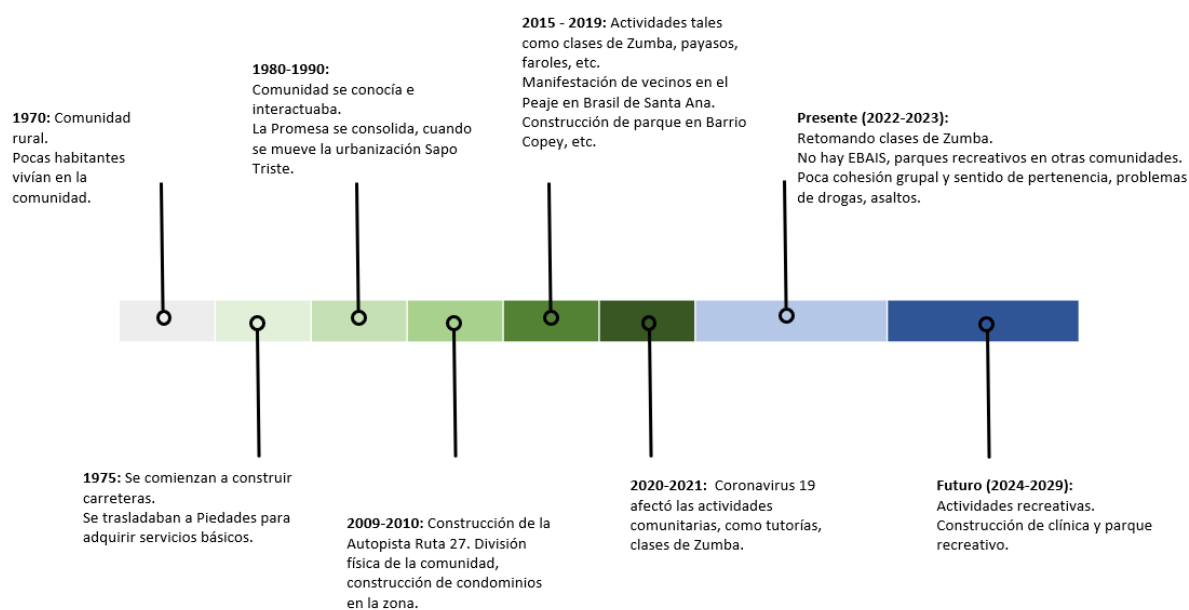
1970: Comunidad rural.
Pocas habitantes vivían en la comunidad.

1980-1990:
Comunidad se conocía e interactuaba.
La Promesa se consolida, cuando se mueve la urbanización Sapo Triste.

2015 - 2019: Actividades tales como clases de Zumba, payasos, faroles, etc.
Manifestación de vecinos en el Peaje en Brasil de Santa Ana.
Construcción de parque en Barrio Copey, etc.

Presente (2022-2023):
Retomando clases de Zumba.
No hay EBAIS, parques recreativos en otras comunidades.
Poca cohesión grupal y sentido de pertenencia, problemas de drogas, asaltos.

1975: Se comienzan a construir carreteras.
Se trasladaban a Piedades para adquirir servicios básicos.

2009-2010: Construcción de la Autopista Ruta 27. División física de la comunidad, construcción de condominios en la zona.

2020-2021: Coronavirus 19 afectó las actividades comunitarias, como tutorías, clases de Zumba.

Futuro (2024-2029):
Actividades recreativas.
Construcción de clínica y parque recreativo.